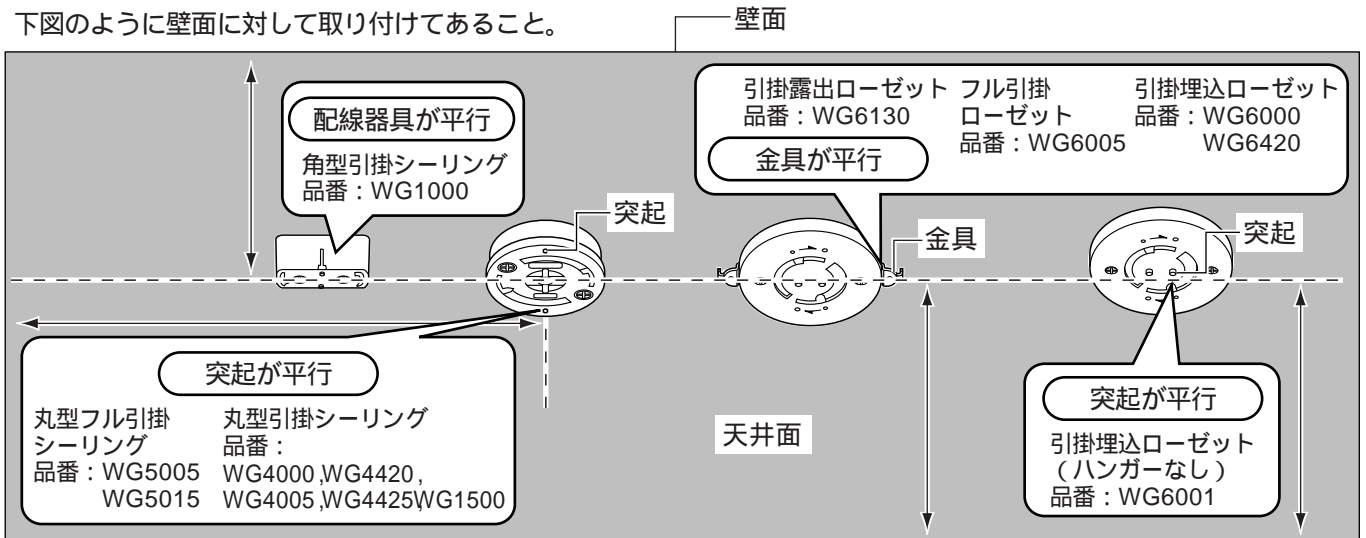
下図のように壁面に対して取り付けてあること。

壁面

配線器具が平行

角型引掛シーリング
品番：WG1000

突起

引掛露出ローゼット
品番：WG6130

フル引掛
ローゼット
品番：WG6005

引掛埋込ローゼット
品番：WG6000
WG6420

金具が平行

金具

突起

突起が平行

丸型フル引掛
シーリング
品番：WG5005
WG5015

丸型引掛シーリング
品番：
WG4000,WG4420,
WG4005,WG4425,WG1500

天井面

突起が平行

引掛埋込ローゼット
（ハンガーなし）
品番：WG6001